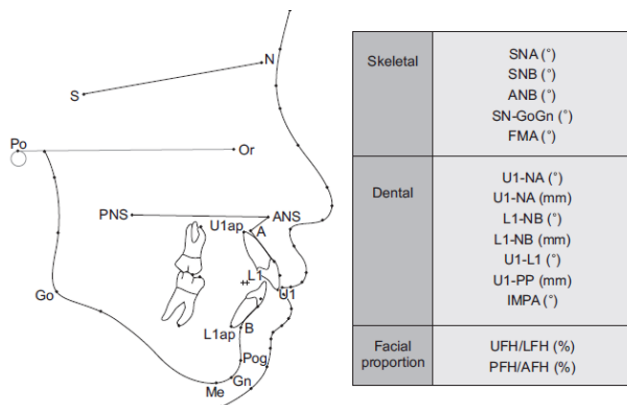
N
S
Po
Or
PNS
U1ap
ANS
A
L1
U1
Go
L1ap
B
Pog
Me
Gn

| Skeletal | SNA (°) SNB (°) ANB (°) SN-GoGn (°) FMA (°) |
|---|---|
| Dental | U1-NA (°) U1-NA (mm) L1-NB (°) L1-NB (mm) U1-L1 (°) U1-PP (mm) IMPA (°) |
| Facial proportion | UFH/LFH (%) PFH/AFH (%) |